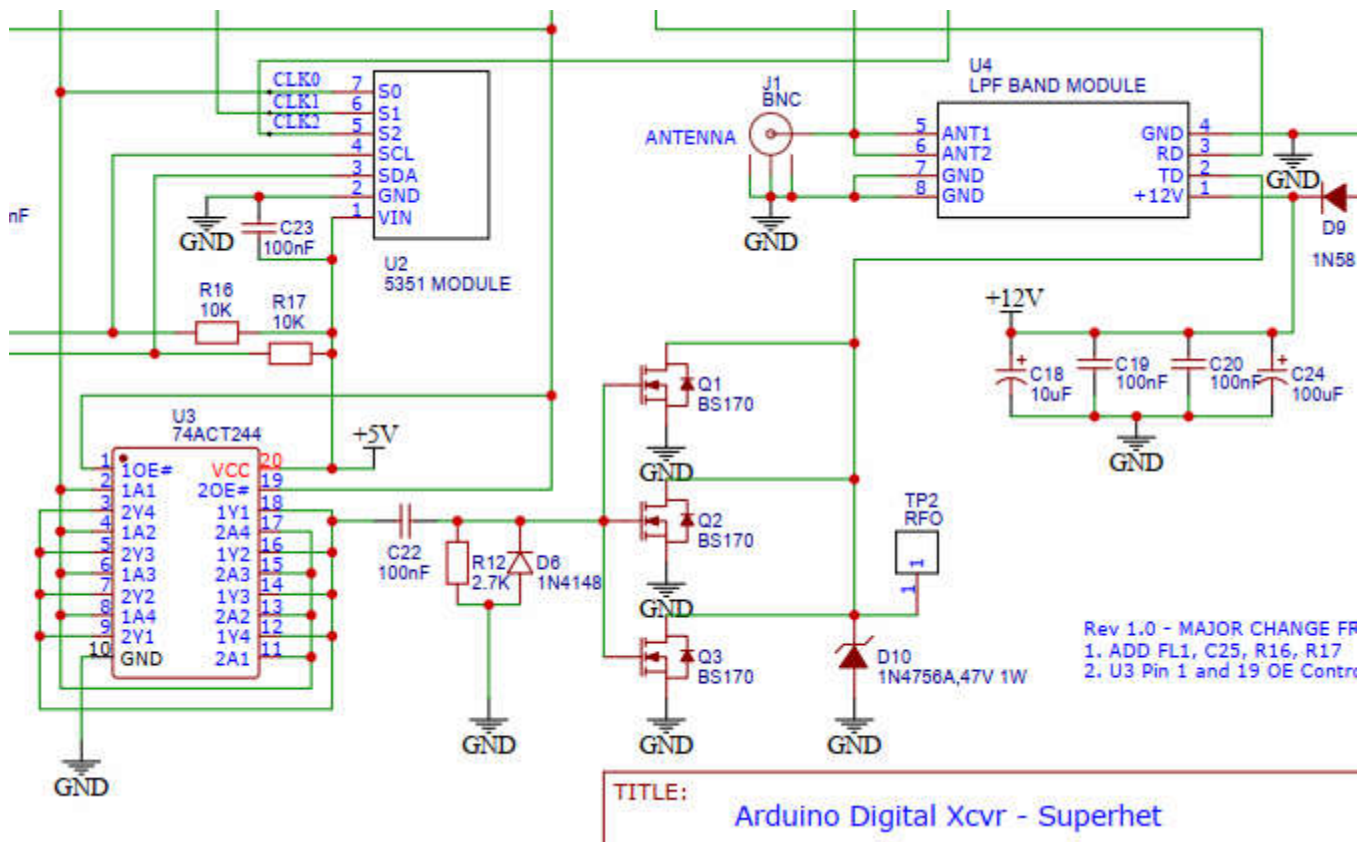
nF

CLK0 7 S0
CLK1 6 S1
CLK2 5 S2
4 SCL
3 SDA
2 GND
1 VIN

GND
C23
100nF

U2
5351 MODULE

R16
10K
R17
10K

J1
BNC
ANTENNA
GND

U4
LPF BAND MODULE
5 ANT1
6 ANT2
7 GND
8 GND
GND 4
RD 3
TD 2
+12V 1

GND
D9
1N58

+12V
C18
10uF
C19
100nF
C20
100nF
C24
100uF
GND

U3
74ACT244
1 1OE#
2 1A1
3 2Y4
4 1A2
5 2Y3
6 1A3
7 2Y2
8 1A4
9 2Y1
10 GND
VCC 20
2OE# 19
1Y1 18
2A4 17
1Y2 16
2A3 15
1Y3 14
2A2 13
1Y4 12
2A1 11

+5V

GND

C22
100nF
R12
2.7K
D6
1N4148
GND

Q1
BS170
GND
Q2
BS170
GND
Q3
BS170
GND

TP2
RFO
1

D10
1N4756A,47V 1W
GND

Rev 1.0 - MAJOR CHANGE FR
1. ADD FL1, C25, R16, R17
2. U3 Pin 1 and 19 OE Contro

TITLE:
Arduino Digital Xcvr - Superhet